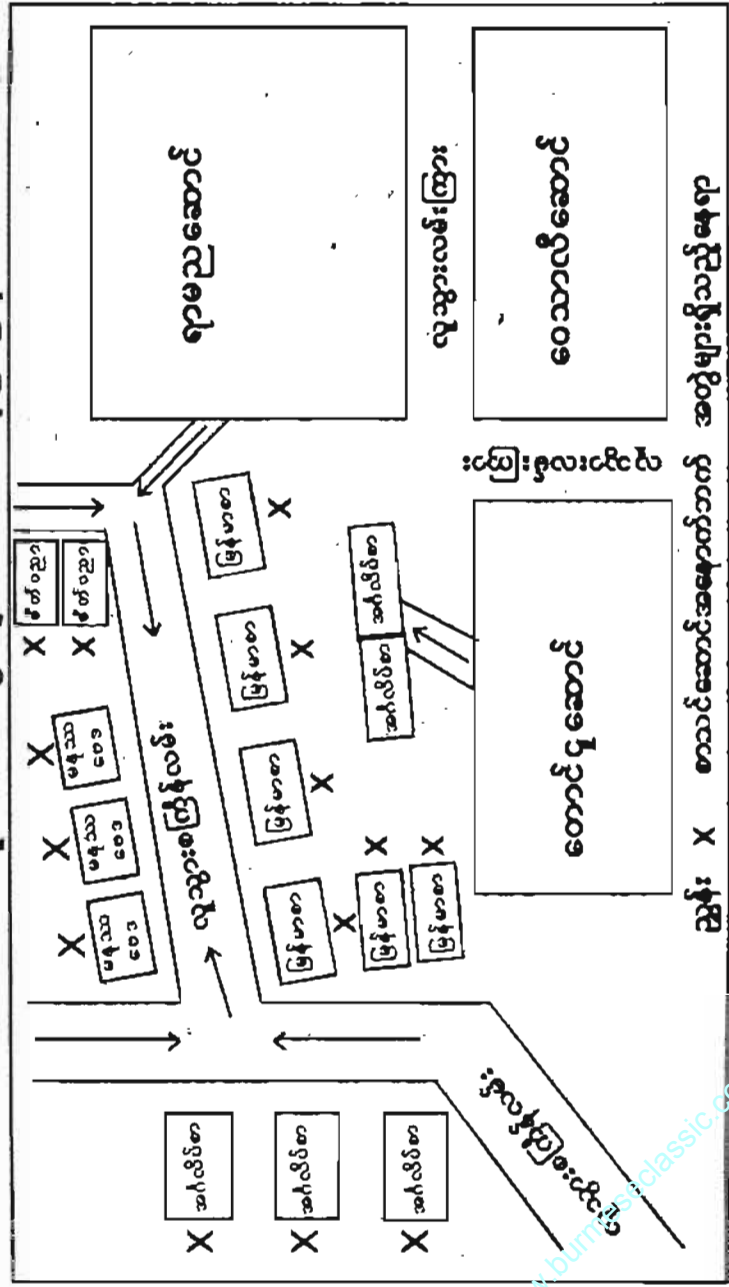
ပါမစ္စ ဦးကြီး(ရုပ်ပြဲ)ဝင်ရေး ကာတွန်းဆရာ ဦးဘကလေး၏ ပုံ

လှည်းတန်းကြီး [ကြီး]

လှည်းတန်းကြီး [ကြီး]

ကုန်သည်ရုံ

ကုန်သည်ရုံ

ကုန်သည်ရုံ

ဒဂုန်ရုံ [ကြီး]

ဒဂုန်ရုံ [ကြီး]

ဒဂုန်ရုံ [ကြီး]

ဒဂုန်ရုံ [ကြီး]

ဒဂုန်ရုံ [ကြီး]

ဒဂုန်ရုံ [ကြီး]

ဒဂုန်ရုံ [ကြီး]

ရန်ကုန်သာ [ကြီး]

ဆိုင်ခန်း

ဆိုင်ခန်း

ဆိုင်ခန်း

ဆိုင်ခန်း

ဆိုင်ခန်း

X နေရာ

www.burmeseclassic.com